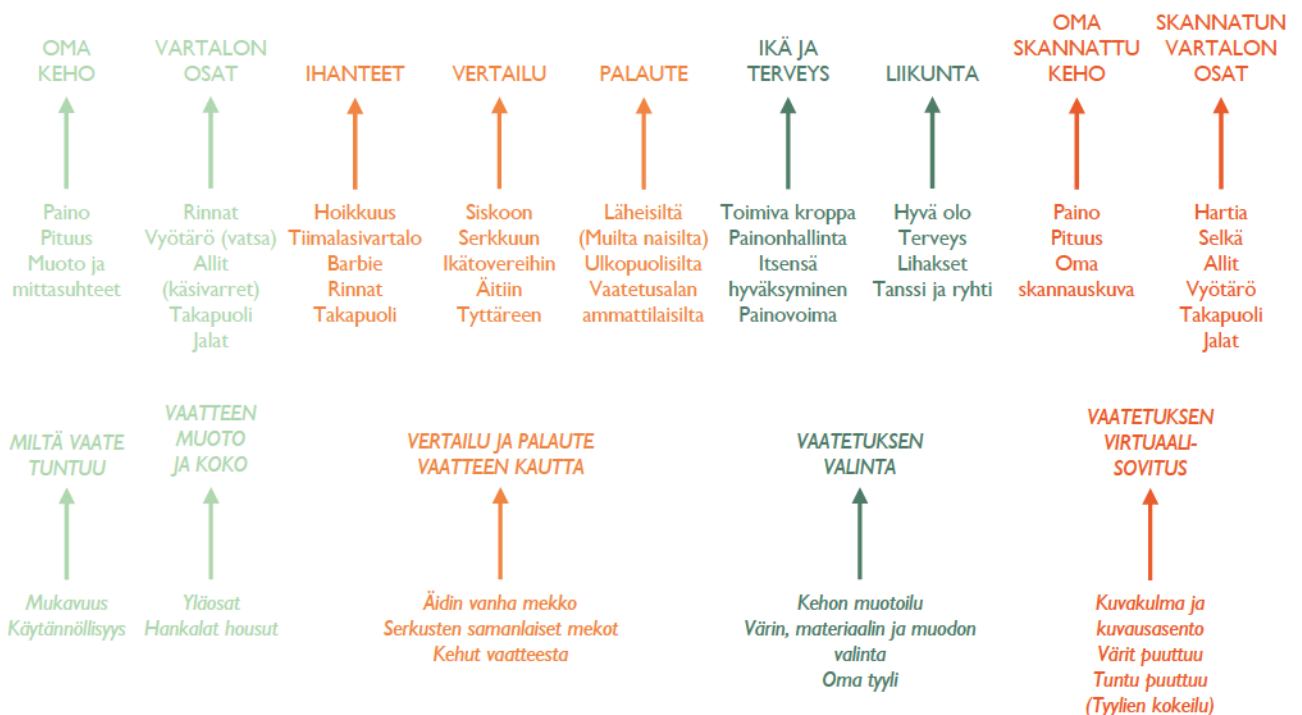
OMA KEHO

Paino
Pituus
Muoto ja mittasuhteet

VARTALON OSAT

Rinnat
Vyötärö (vatsa)
Allit (käsivarret)
Takapuoli
Jalat

IHANTEET

Hoikkuus
Tiimalasivartalo
Barbie
Rinnat
Takapuoli

VERTAILU

Siskoon
Serkkuun
Ikätovereihin
Äitiin
Tyttäreen

PALAUTE

Läheisiltä
(Muilta naisilta)
Ulkopuolisilta
Vaatetusalan ammattilaisilta

IKÄ JA TERVEYS

Toimiva kroppa
Painonhallinta
Itsensä hyväksyminen
Painovoima

LIIKUNTA

Hyvä olo
Terveys
Lihakset
Tanssi ja ryhti

OMA SKANNATTU KEHO

Paino
Pituus
Oma skannauskuva

SKANNATUN VARTALON OSAT

Hartia
Selkä
Allit
Vyötärö
Takapuoli
Jalat

MILTÄ VAATE TUNTUU

Mukavuus
Käytännöllisyys

VAATTEEN MUOTO JA KOKO

Yläosat
Hankalat housut

VERTAILU JA PALAUTE VAATTEEN KAUTTA

Äidin vanha mekko
Serkusten samanlaiset mekot
Kehut vaatteesta

VAATETUKSEN VALINTA

Kehon muotoilu
Värin, materiaalin ja muodon valinta
Oma tyyli

VAATETUKSEN VIRTUAALI-SOVITUS

Kuvakulma ja kuvausasento
Värit puuttuu
Tuntu puuttuu
(Tyylien kokeilu)